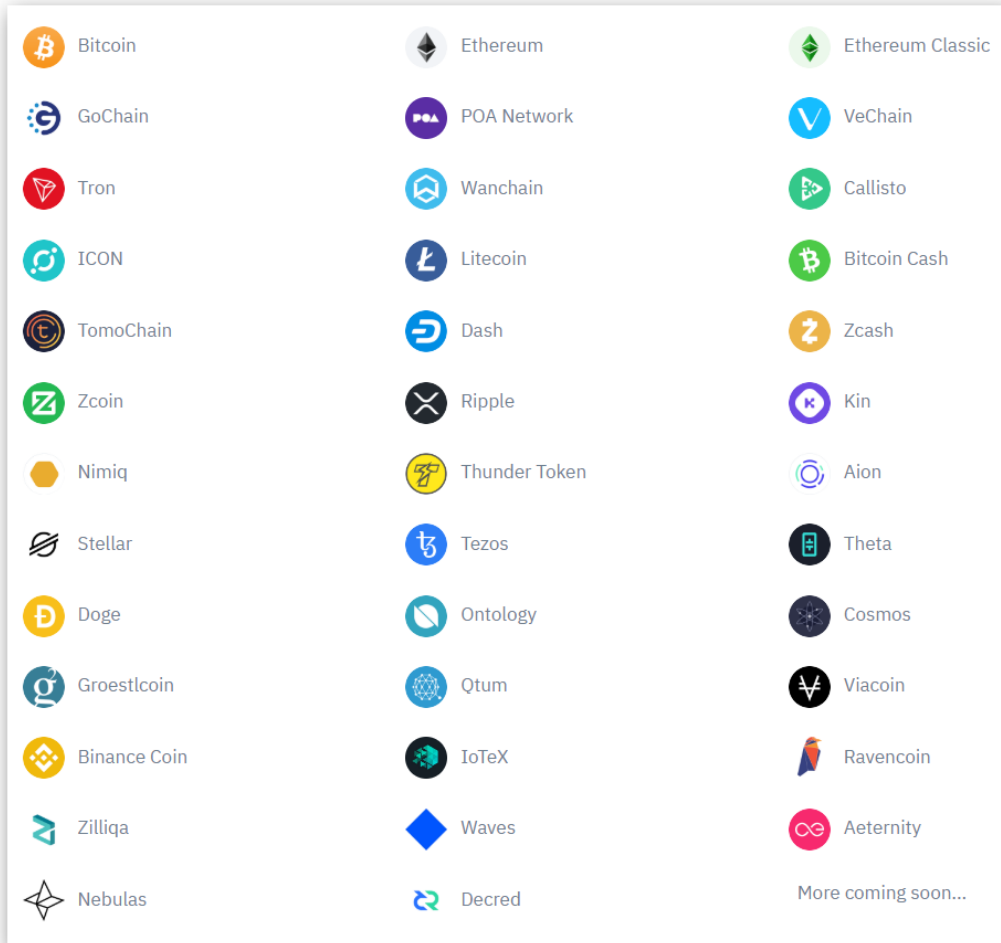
Bitcoin
Ethereum
Ethereum Classic
GoChain
POA
POA Network
VeChain
Tron
Wanchain
Callisto
ICON
Litecoin
Bitcoin Cash
TomoChain
Dash
Zcash
Zcoin
Ripple
Kin
Nimiq
Thunder Token
Aion
Stellar
Tezos
Theta
Doge
Ontology
Cosmos
Groestlcoin
Qtum
Viacoin
Binance Coin
IoTeX
Ravencoin
Zilliqa
Waves
Aeternity
Nebulas
Decred
More coming soon...